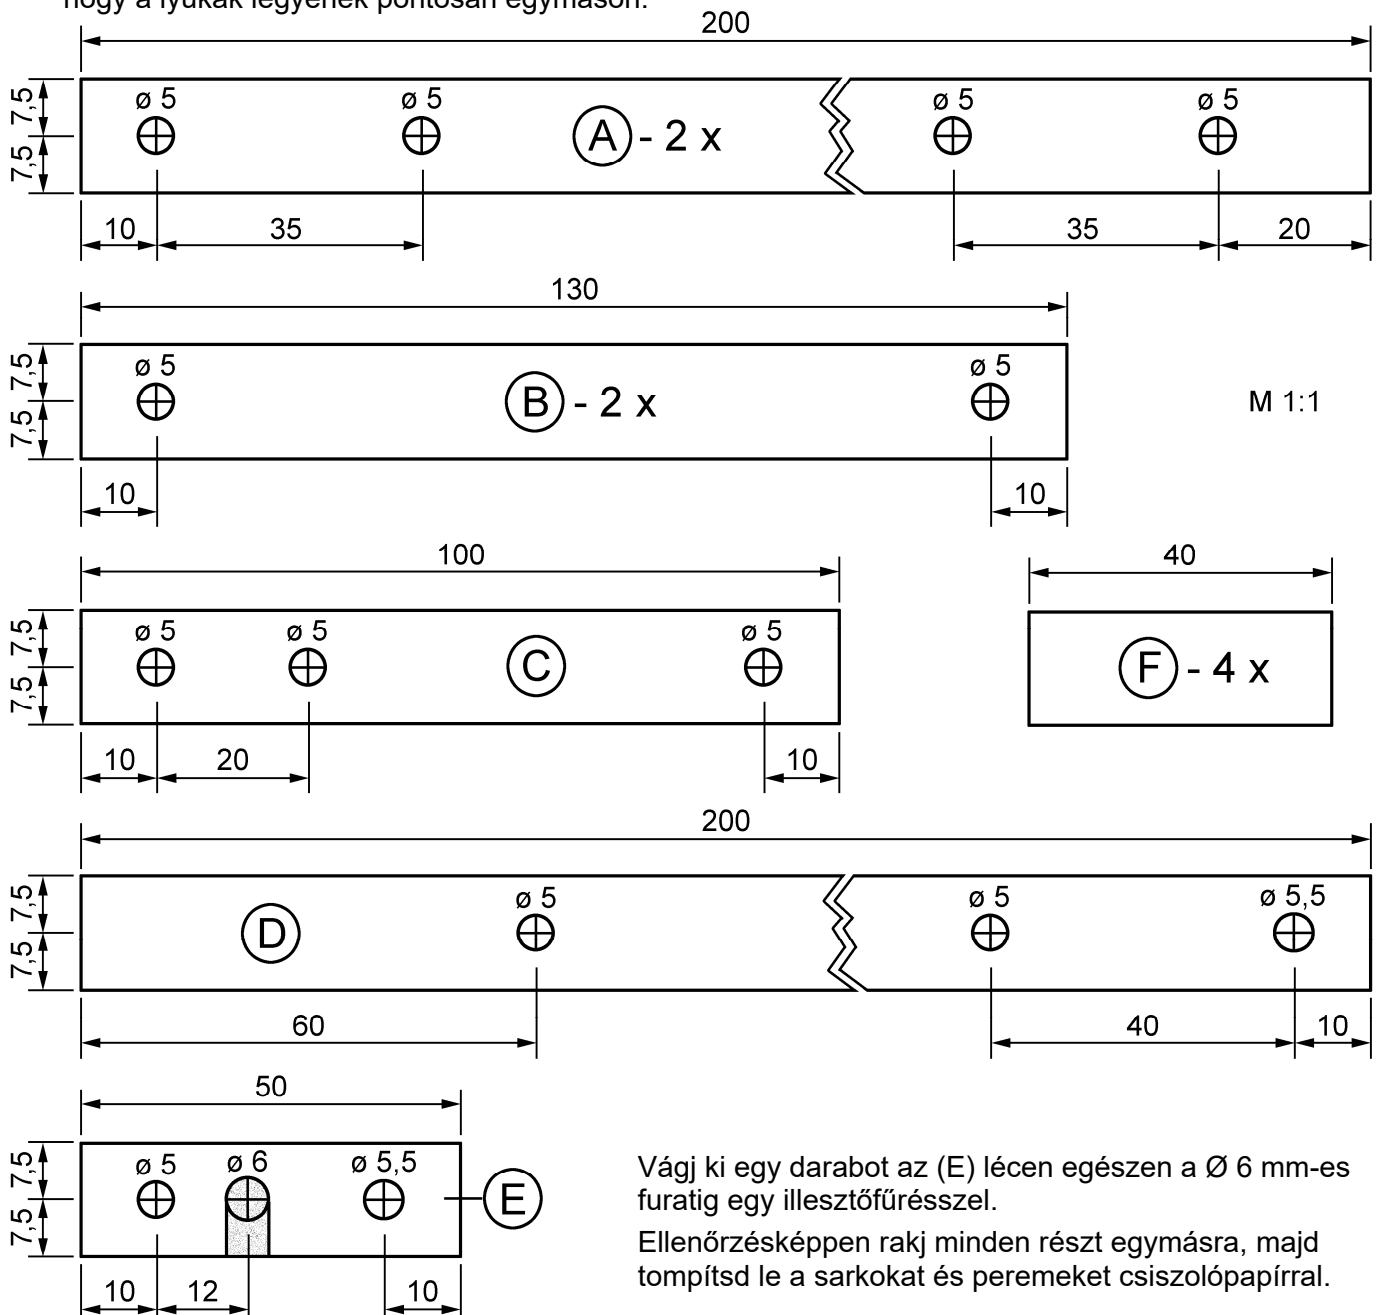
hogy a lyukak legyenek pontosan egymáson.

200

7,5 7,5

ø 5 ø 5 (A) - 2 x ø 5 ø 5

10 35 35 20

130

7,5 7,5

ø 5 (B) - 2 x ø 5

M 1:1

10 10

100

40

7,5 7,5

ø 5 ø 5 (C) ø 5

(F) - 4 x

10 20 10

200

7,5 7,5

(D) ø 5 ø 5 ø 5,5

60 40 10

50

7,5 7,5

ø 5 ø 6 ø 5,5 (E)

10 12 10

Vágj ki egy darabot az (E) lécen egészen a Ø 6 mm-es furatig egy illesztőfűrésszel.

Ellenőrzésképpen rakj minden részt egymásra, majd tompítsd le a sarkokat és peremeket csiszolópapírral.